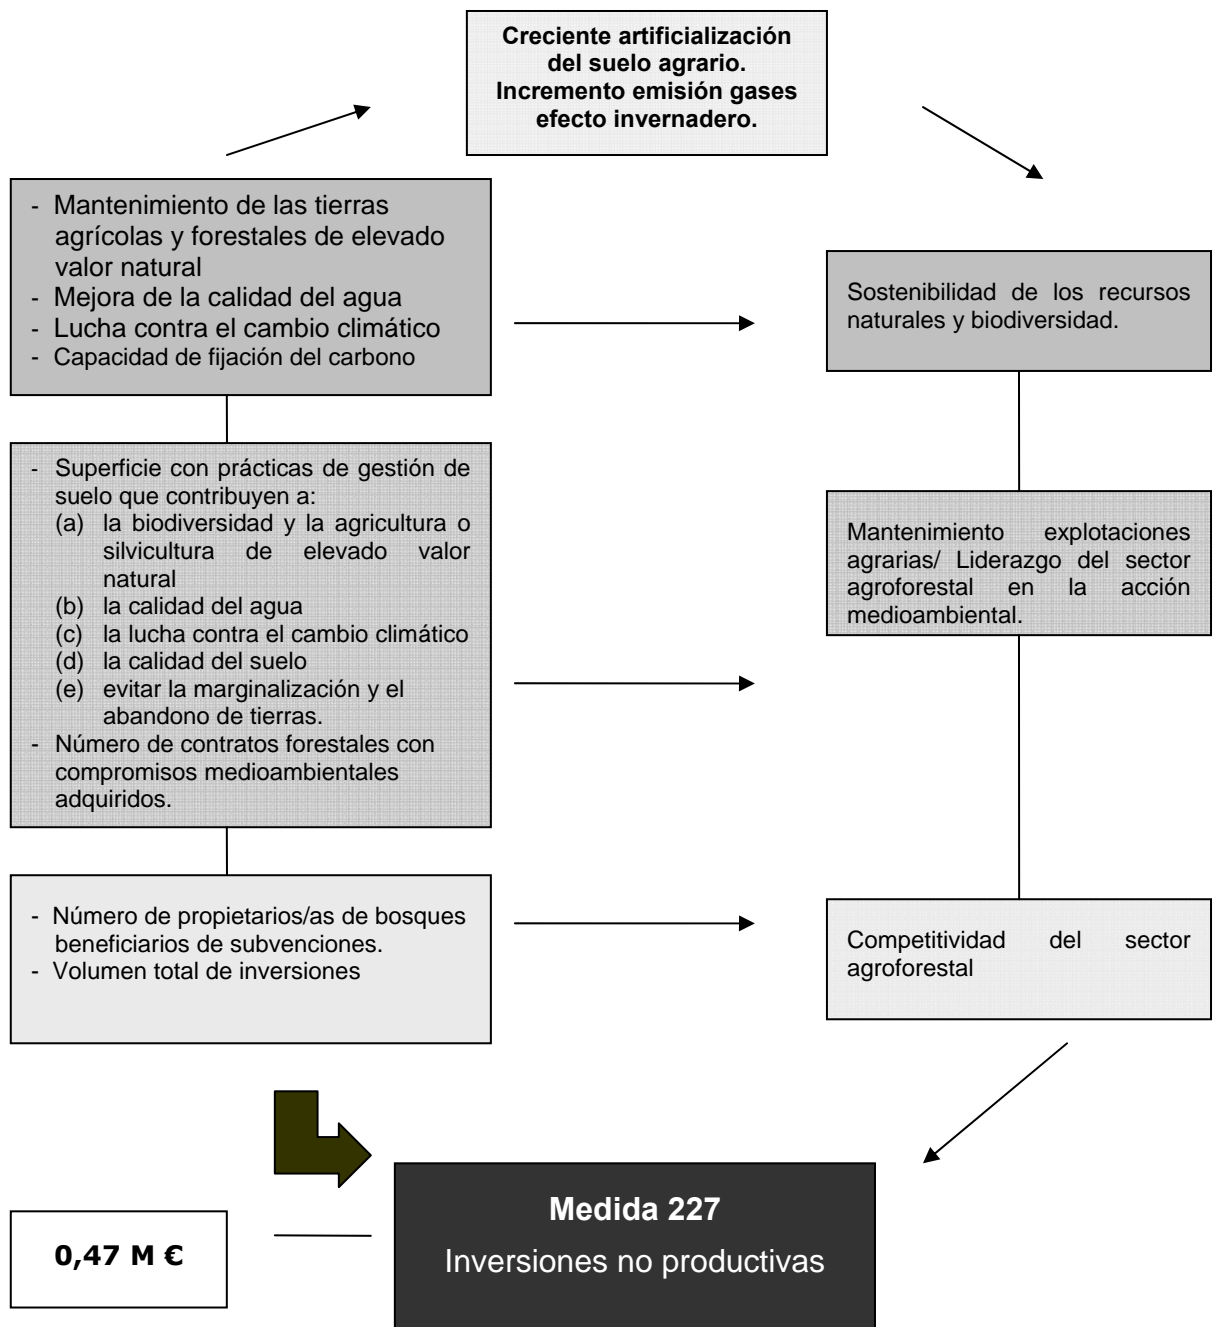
Creciente artificialización del suelo agrario. Incremento emisión gases efecto invernadero.

- Mantenimiento de las tierras agrícolas y forestales de elevado valor natural
- Mejora de la calidad del agua
- Lucha contra el cambio climático
- Capacidad de fijación del carbono

Sostenibilidad de los recursos naturales y biodiversidad.

- Superficie con prácticas de gestión de suelo que contribuyen a:
(a) la biodiversidad y la agricultura o silvicultura de elevado valor natural
(b) la calidad del agua
(c) la lucha contra el cambio climático
(d) la calidad del suelo
(e) evitar la marginalización y el abandono de tierras.
- Número de contratos forestales con compromisos medioambientales adquiridos.

Mantenimiento explotaciones agrarias/ Liderazgo del sector agroforestal en la acción medioambiental.

- Número de propietarios/as de bosques beneficiarios de subvenciones.
- Volumen total de inversiones

Competitividad del sector agroforestal

0,47 M €

Medida 227
Inversiones no productivas